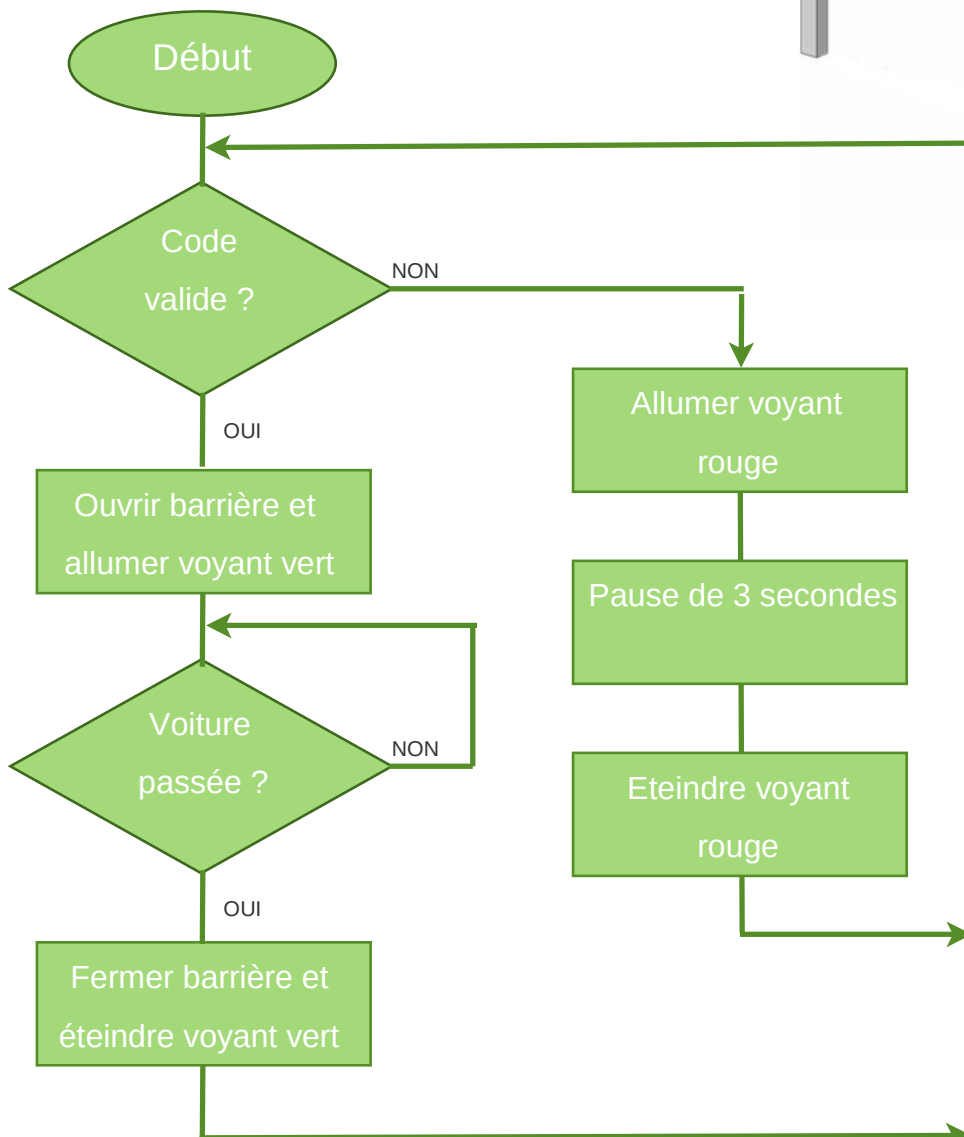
Début

Code valide ?

NON

Allumer voyant rouge

OUI

Ouvrir barrière et allumer voyant vert

Pause de 3 secondes

Voiture passée ?

NON

Eteindre voyant rouge

OUI

Fermer barrière et éteindre voyant vert